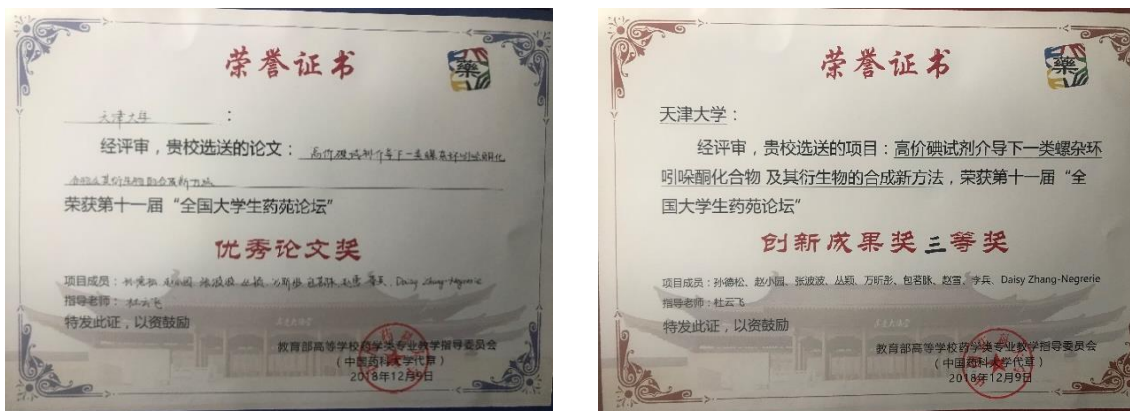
荣誉证书

天津大学：

经评审，贵校选送的论文：高价碘试剂介导下一类螺杂环吲哚酮化合物及其衍生物的合成新方法

荣获第十一届“全国大学生药苑论坛”

优秀论文奖

项目成员：孙德松、赵小园、张波波、丛颖、万昕彤、包茗脉、赵雪、李兵、Daisy Zhang-Negrerie

指导老师：杜云飞

特发此证，以资鼓励

教育部高等学校药学类专业教学指导委员会
（中国药科大学代章）
2018年12月9日

荣誉证书

天津大学：

经评审，贵校选送的项目：高价碘试剂介导下一类螺杂环吲哚酮化合物 及其衍生物的合成新方法，荣获第十一届“全国大学生药苑论坛”

创新成果奖三等奖

项目成员：孙德松、赵小园、张波波、丛颖、万昕彤、包茗脉、赵雪、李兵、Daisy Zhang-Negrerie

指导老师：杜云飞

特发此证，以资鼓励

教育部高等学校药学类专业教学指导委员会
（中国药科大学代章）
2018年12月9日